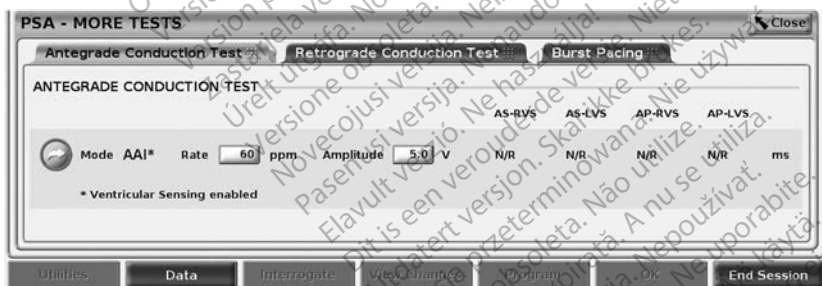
PSA - MORE TESTS

Close

Antegrade Conduction Test

Retrograde Conduction Test

Burst Pacing

ANTEGRADE CONDUCTION TEST

| | AS-RVS | AS-LVS | AP-RVS | AP-LVS | |
|---|---|---|---|---|---|
| Mode AAI* Rate 60 ppm Amplitude 5.0 V | N/R | N/R | N/R | N/R | ms |

* Ventricular Sensing enabled

Utilities

Data

Interrogate

View Changes

Program

Ok

End Session

Version périmée. Ne pas utiliser. Zastarjela verzija. Nemojte upotrebljavati. Úrelt útgáfa. Notið ekki. Versione obsoleta. Non utilizzare. Novecojusi versija. Neizmantot. Pasenusi versija. Nenaudokite. Elavult verzió. Ne használja! Dit is een verouderde versie. Niet gebruiken. Utdatert versjon. Skal ikke brukes. Wersja przeterminowana. Nie używać. Versão obsoleta. Não utilize. Versiune expirată. A nu se utiliza. Zastaraná verzia. Nepoužívať. Zastarela različica. Ne uporabite. Vanhentunut versio. Älä käytä.